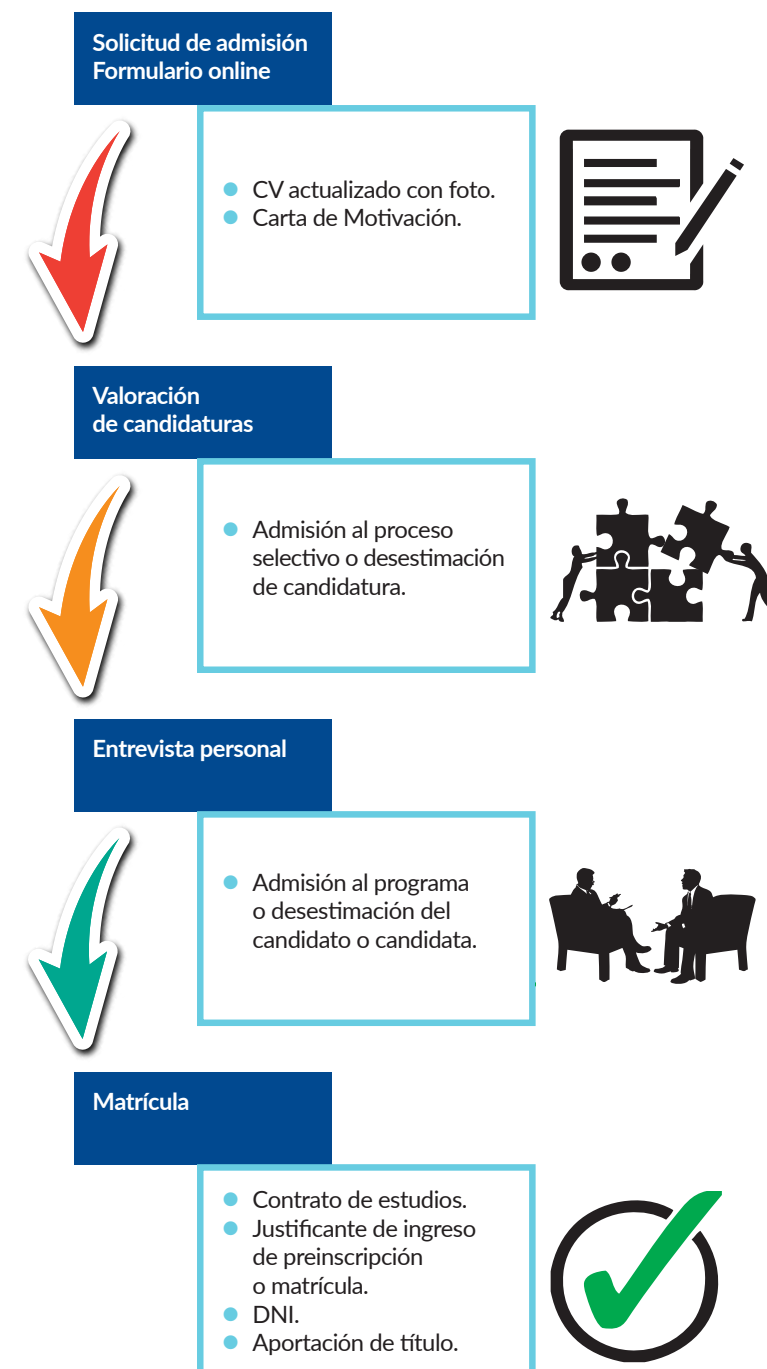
Solicitud de admisión
Formulario online

- CV actualizado con foto.
- Carta de Motivación.

Valoración
de candidaturas

- Admisión al proceso selectivo o desestimación de candidatura.

Entrevista personal

- Admisión al programa o desestimación del candidato o candidata.

Matrícula

- Contrato de estudios.
- Justificante de ingreso de preinscripción o matrícula.
- DNI.
- Aportación de título.